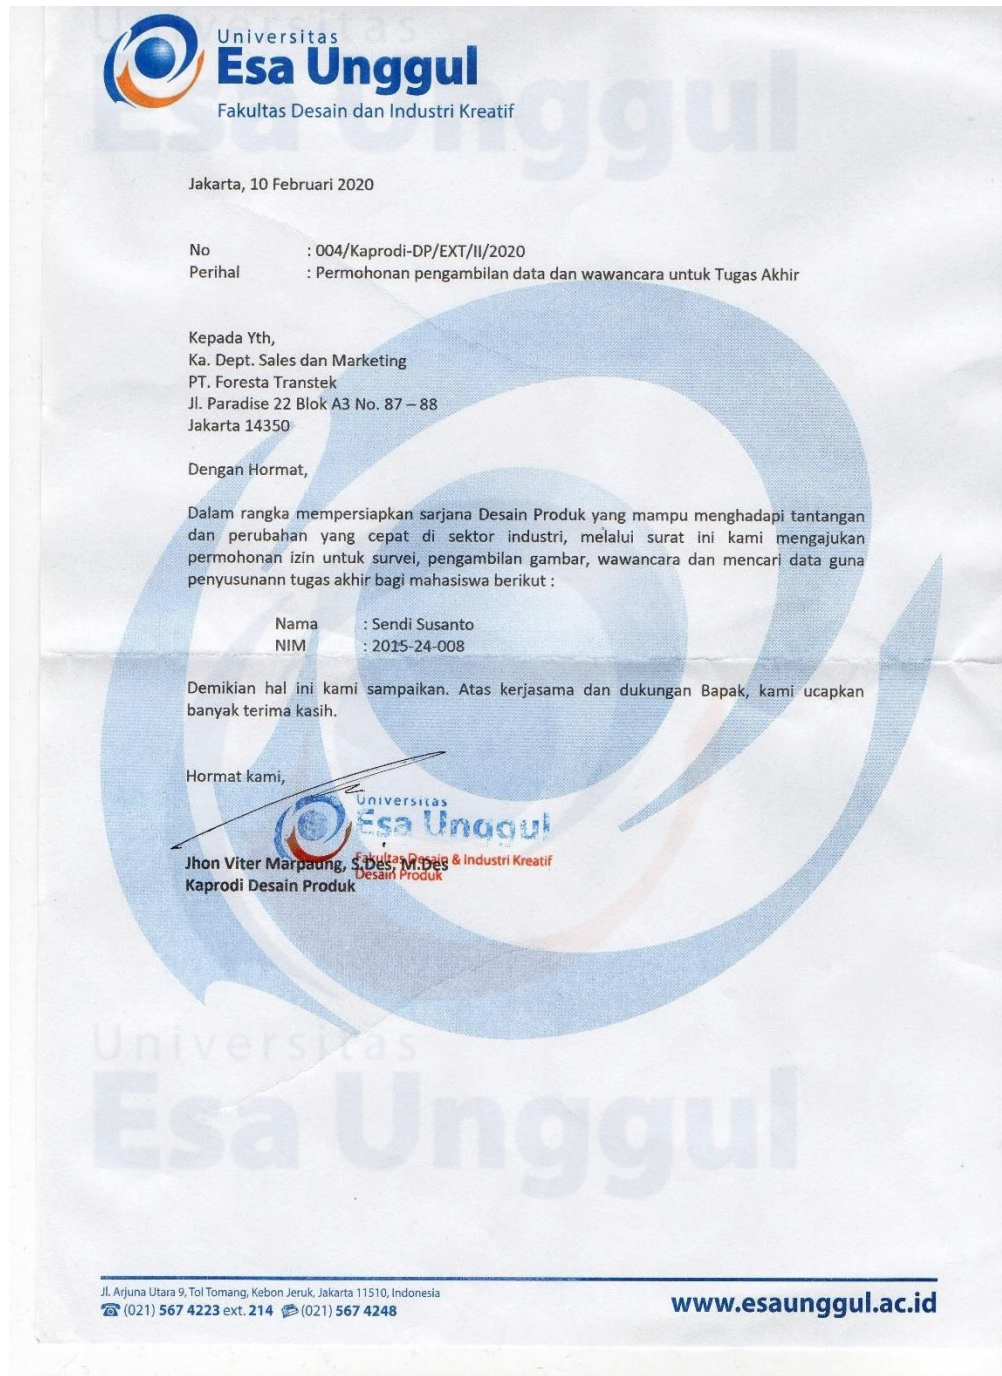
Universitas
Esa Unggul
Fakultas Desain dan Industri Kreatif

Jakarta, 10 Februari 2020

No : 004/Kaprodi-DP/EXT/II/2020
Perihal : Permohonan pengambilan data dan wawancara untuk Tugas Akhir

Kepada Yth,
Ka. Dept. Sales dan Marketing
PT. Foresta Transtek
Jl. Paradise 22 Blok A3 No. 87 – 88
Jakarta 14350

Dengan Hormat,

Dalam rangka mempersiapkan sarjana Desain Produk yang mampu menghadapi tantangan dan perubahan yang cepat di sektor industri, melalui surat ini kami mengajukan permohonan izin untuk survei, pengambilan gambar, wawancara dan mencari data guna penyusunann tugas akhir bagi mahasiswa berikut :

Nama : Sendi Susanto
NIM : 2015-24-008

Demikian hal ini kami sampaikan. Atas kerjasama dan dukungan Bapak, kami ucapkan banyak terima kasih.

Hormat kami,

Universitas
Esa Unggul
Fakultas Desain & Industri Kreatif
Desain Produk

Jhon Viter Marpaung, S.Des, M.Des
Kaprodi Desain Produk

Universitas
Esa Unggul

Jl. Arjuna Utara 9, Tol Tomang, Kebon Jeruk, Jakarta 11510, Indonesia
(021) 567 4223 ext. 214 (021) 567 4248
www.esaunggul.ac.id